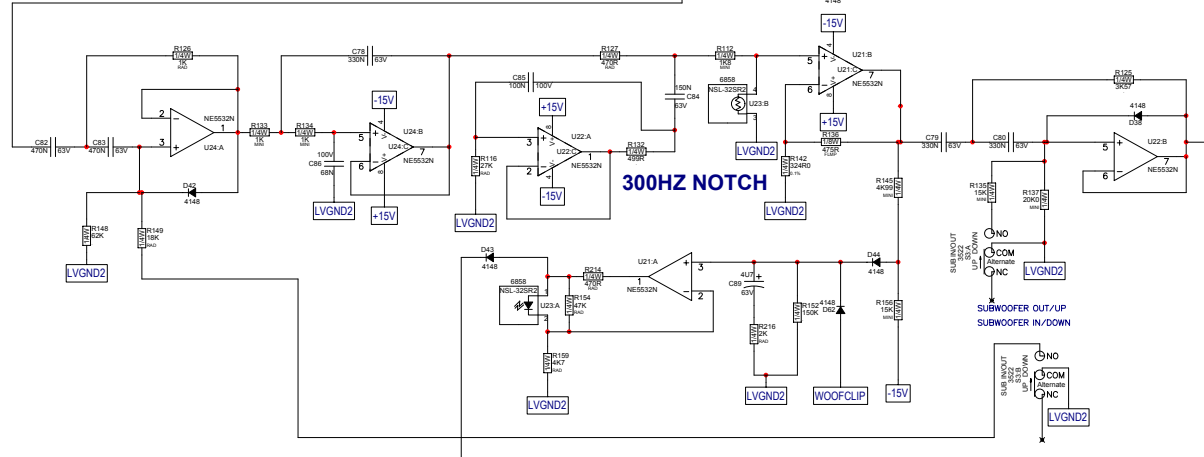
4148

R126
1/4W
1K
RAD

C78
330N 63V

R127
1/4W
470R
RAD

R112
1/4W
1K8
MINI

-15V

U21:B
NE5532N
5
6
7

R125
1/4W
3K57

4148
D38

2
3
NE5532N
U24:A

R133
1/4W
1K
MINI

R134
1/4W
1K
MINI

C82
470N 63V

C83
470N 63V

-15V
5
6
7
U24:B
NE5532N

100V
C86
68N

LVGND2

+15V

D42
4148

C85
100N 100V

+15V
3
2
1
U22:A
NE5532N

-15V

R116
27K
RAD

LVGND2

150N
C84
63V

R132
1/4W
499R

6858
NSL-32SR2
4
3
U23:B

LVGND2

R142
324R0
0.1%

LVGND2

+15V

R136
1/8W
475R
TURP

C79
330N 63V

C80
330N 63V

5
6
7
U22:B
NE5532N

300HZ NOTCH

R145
4K99
MINI

R135
15K
MINI

R137
20K0

R148
62K

R149
18K
RAD

LVGND2

D43
4148

6858
NSL-32SR2
U23:A

R214
1/4W
470R
RAD

R154
47K

U21:A
NE5532N
1
3
2

4U7
C89
63V

R216
2K

R152
150K

4148
D62

D44
4148

R156
15K
MINI

SUB IN/OUT
S52
S3:A
UP DOWN

NO
COM
Alternate
NC

LVGND2

SUBWOOFER OUT/UP
SUBWOOFER IN/DOWN

R159
4K7
RAD

LVGND2

LVGND2

WOOFCLIP

-15V

SUB IN/OUT
S52
S3:B
UP DOWN

NO
COM
Alternate
NC

LVGND2